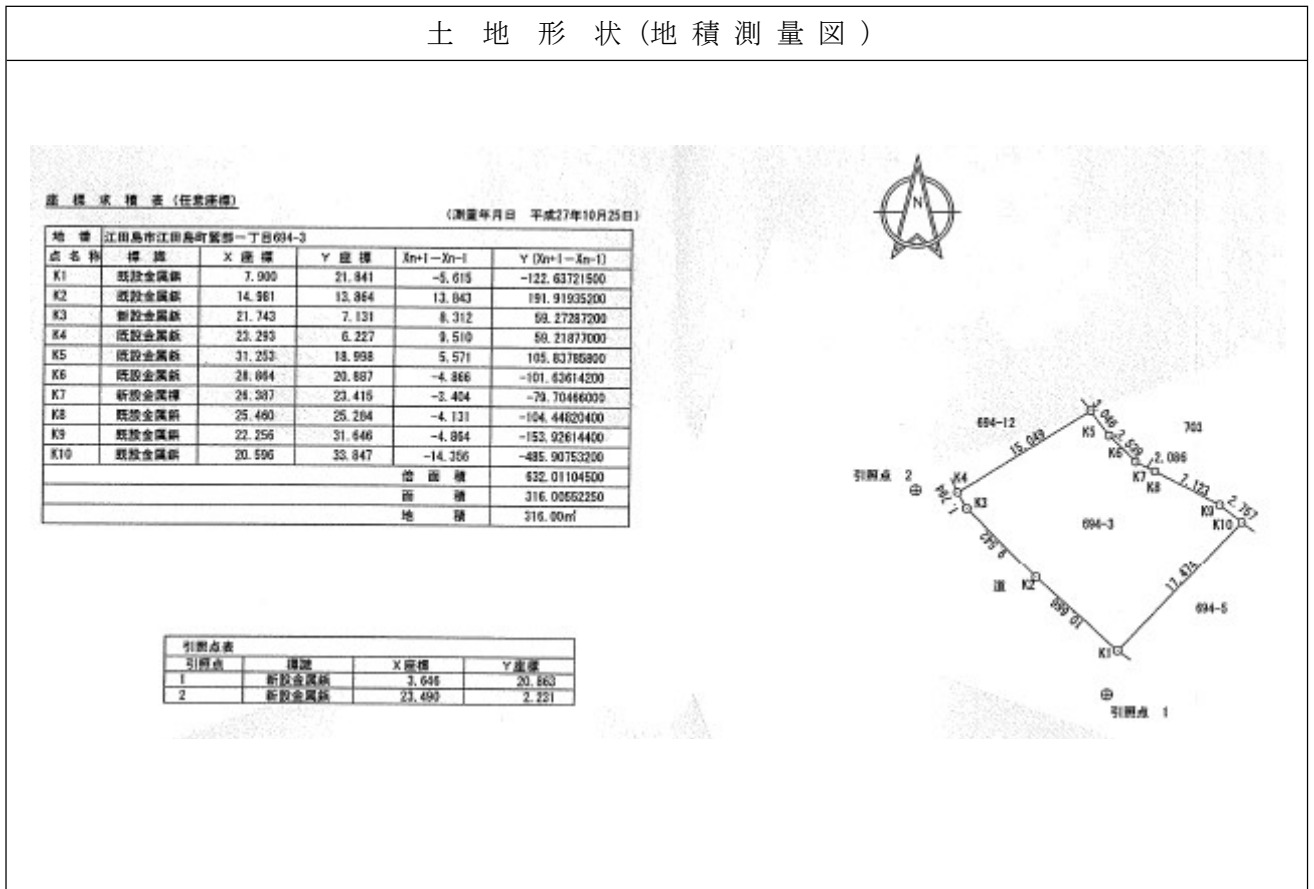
土 地 形 状（地 積 測 量 図 ）

座 標 求 積 表（任意座標）

（測量年月日 平成27年10月25日）

| 地 番 | 江田島市江田島町鷲部一丁目694-3 | | | | |
|---|---|---|---|---|---|
| 点名称 | 標 識 | X 座 標 | Y 座 標 | Xn+1－Xn-1 | Y (Xn+1－Xn-1) |
| K1 | 既設金属鋲 | 7.900 | 21.841 | -5.615 | -122.63721500 |
| K2 | 既設金属鋲 | 14.981 | 13.864 | 13.843 | 191.91935200 |
| K3 | 新設金属鋲 | 21.743 | 7.131 | 8.312 | 59.27287200 |
| K4 | 既設金属鋲 | 23.293 | 6.227 | 9.510 | 59.21877000 |
| K5 | 既設金属鋲 | 31.253 | 18.998 | 5.571 | 105.83785800 |
| K6 | 既設金属鋲 | 28.864 | 20.887 | -4.866 | -101.63614200 |
| K7 | 新設金属標 | 26.387 | 23.415 | -3.404 | -79.70466000 |
| K8 | 既設金属鋲 | 25.460 | 25.284 | -4.131 | -104.44820400 |
| K9 | 既設金属鋲 | 22.256 | 31.646 | -4.864 | -153.92614400 |
| K10 | 既設金属鋲 | 20.596 | 33.847 | -14.356 | -485.90753200 |
| | | | | 倍 面 積 | 632.01104500 |
| | | | | 面 積 | 316.00552250 |
| | | | | 地 積 | 316.00㎡ |

引照点表

| 引照点 | 標識 | X座標 | Y座標 |
|---|---|---|---|
| 1 | 新設金属鋲 | 3.646 | 20.863 |
| 2 | 新設金属鋲 | 23.490 | 2.231 |

N

694-12
703
K5
3.046
K6
2.529
2.086
K7
K8
15.049
2.123
2.757
K9
K10
引照点 2
K4
1.801
K3
694-3
9.542
道
K2
17.475
694-5
10.666
K1
引照点 1